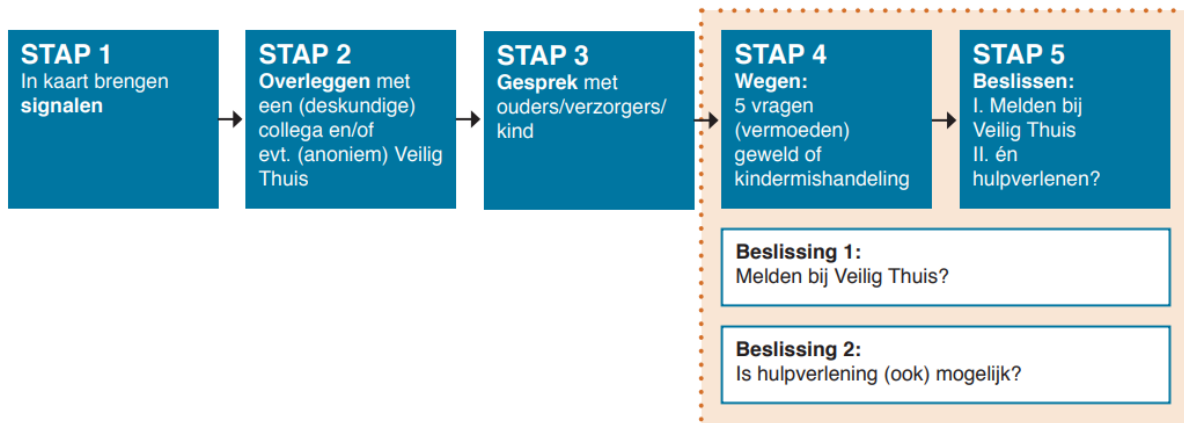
STAP 1
In kaart brengen signalen

STAP 2
Overleggen met een (deskundige) collega en/of evt. (anoniem) Veilig Thuis

STAP 3
Gesprek met ouders/verzorgers/ kind

STAP 4
Wegen:
5 vragen (vermoeden) geweld of kindermishandeling

STAP 5
Beslissen:
I. Melden bij Veilig Thuis
II. én hulpverlenen?

Beslissing 1:
Melden bij Veilig Thuis?

Beslissing 2:
Is hulpverlening (ook) mogelijk?